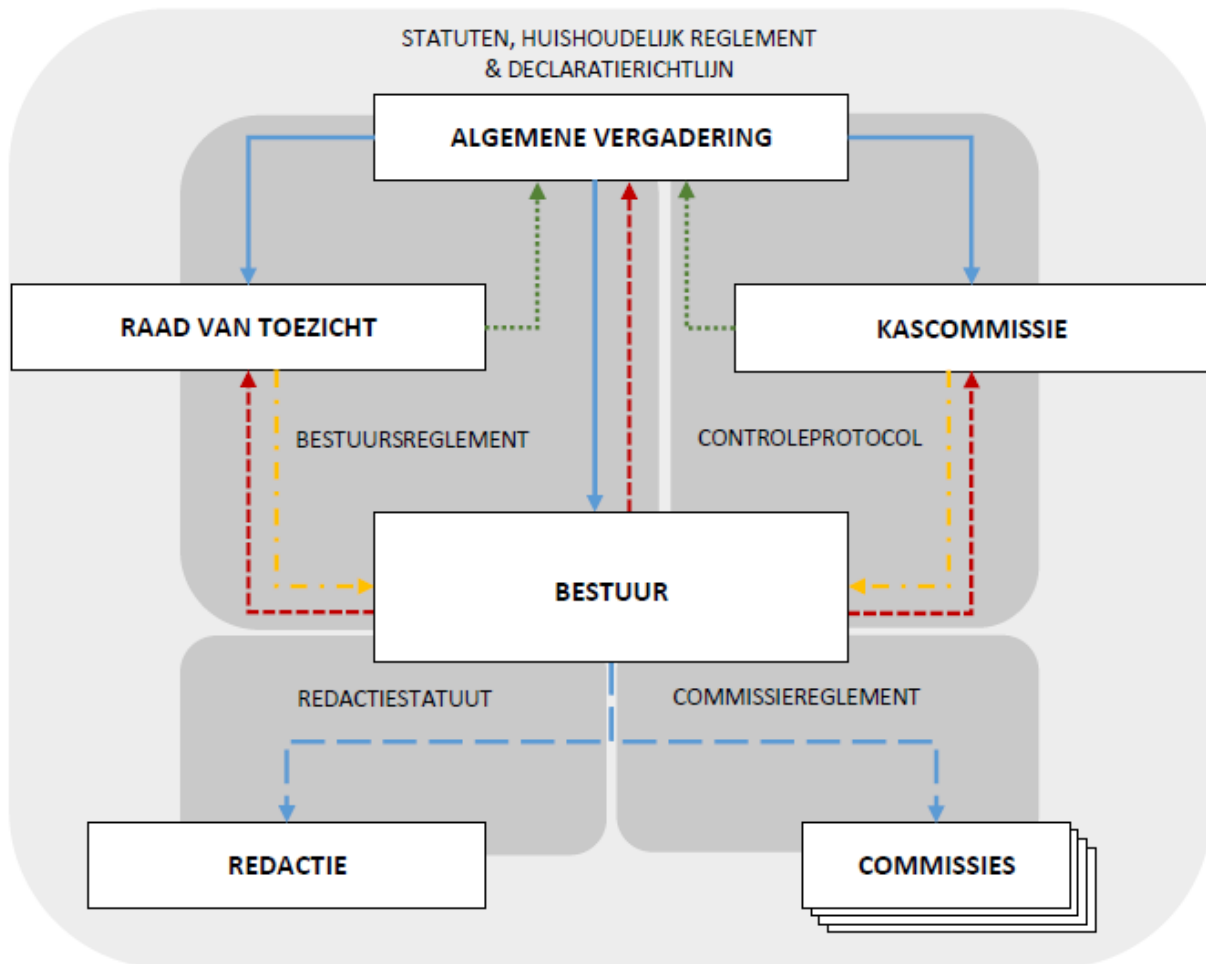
STATUTEN, HUISHOUDELIJK REGLEMENT & DECLARATIERICHTLIJN

ALGEMENE VERGADERING

RAAD VAN TOEZICHT

KASCOMMISSIE

BESTUURSREGLEMENT

CONTROLEPROTOCOL

BESTUUR

REDACTIESTATUUT

COMMISSIEREGLEMENT

REDACTIE

COMMISSIES